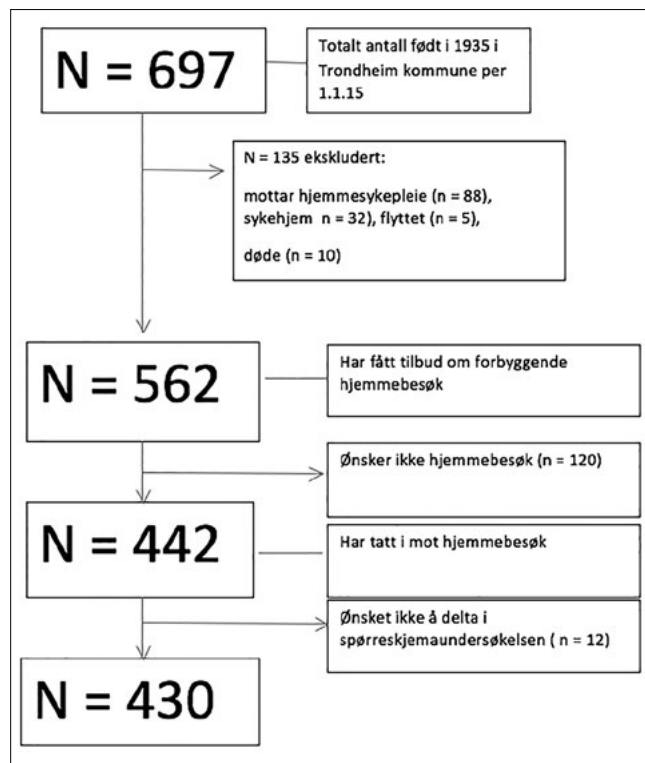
N = 697

Totalt antall født i 1935 i Trondheim kommune per 1.1.15

N = 135 ekskludert:

mottar hjemmesykepleie (n = 88), sykehjem n = 32), flyttet (n = 5),

døde (n = 10)

N = 562

Har fått tilbud om forbyggende hjemmebesøk

Ønsker ikke hjemmebesøk (n = 120)

N = 442

Har tatt i mot hjemmebesøk

Ønsket ikke å delta i spørreskjemaundersøkelsen ( n = 12)

N = 430